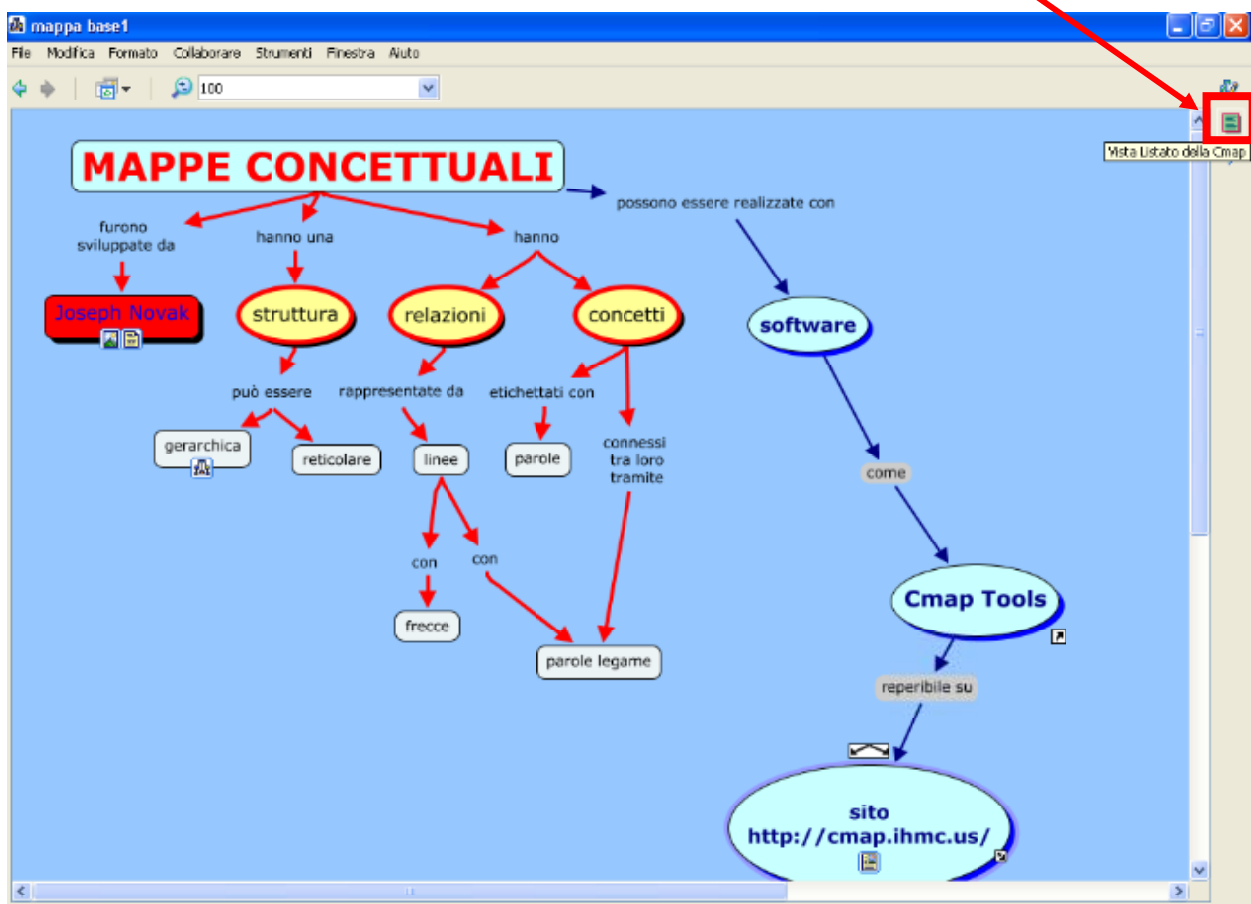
mappa base1

File Modifica Formato Collaborare Strumenti Finestra Aiuto

100

Vista Listato della Cmap

MAPPE CONCETTUALI

furono sviluppate da

hanno una

hanno

possono essere realizzate con

Joseph Novak

struttura

relazioni

concetti

software

può essere

rappresentate da

etichettati con

connessi tra loro tramite

gerarchica

reticolare

linee

parole

come

con

con

frecce

parole legame

Cmap Tools

reperibile su

sito http://cmap.ihmc.us/